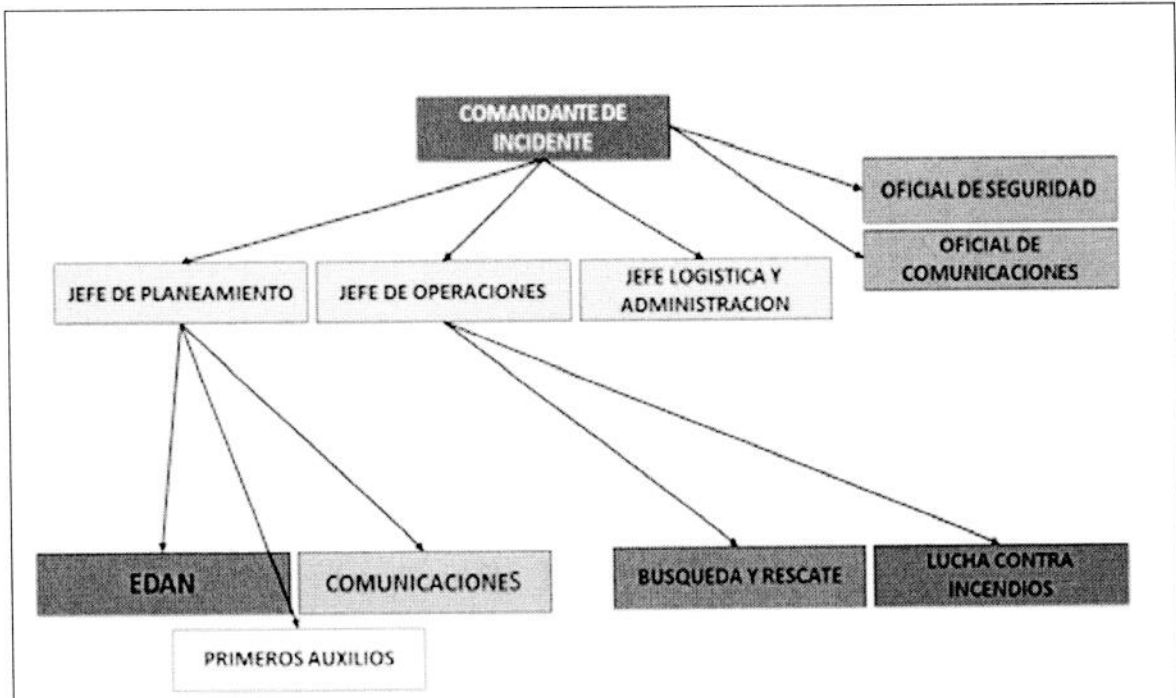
COMANDANTE DE INCIDENTE

OFICIAL DE SEGURIDAD

OFICIAL DE COMUNICACIONES

JEFE DE PLANEAMIENTO

JEFE DE OPERACIONES

JEFE LOGISTICA Y ADMINISTRACION

EDAN

COMUNICACIONES

PRIMEROS AUXILIOS

BUSQUEDA Y RESCATE

LUCHA CONTRA INCENDIOS